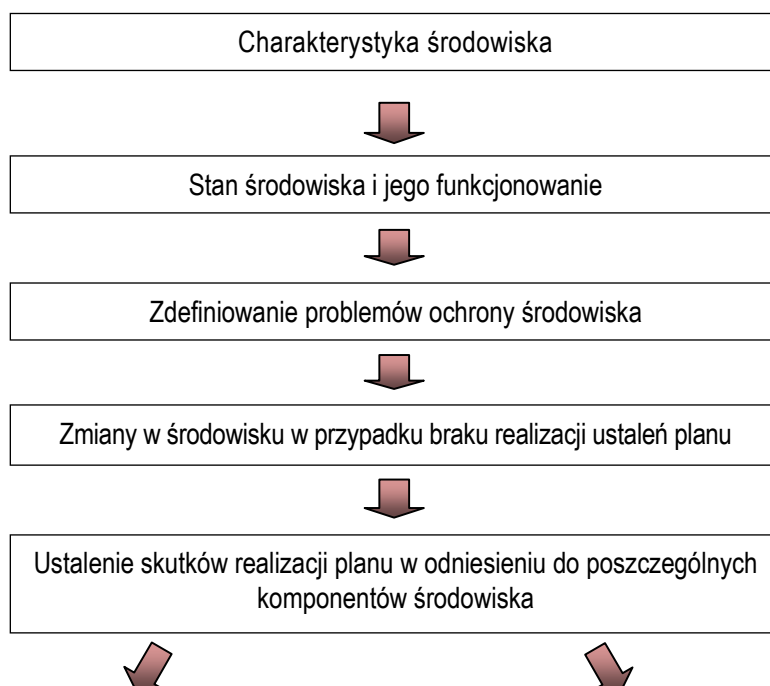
Charakterystyka środowiska

Stan środowiska i jego funkcjonowanie

Zdefiniowanie problemów ochrony środowiska

Zmiany w środowisku w przypadku braku realizacji ustaleń planu

Ustalenie skutków realizacji planu w odniesieniu do poszczególnych komponentów środowiska